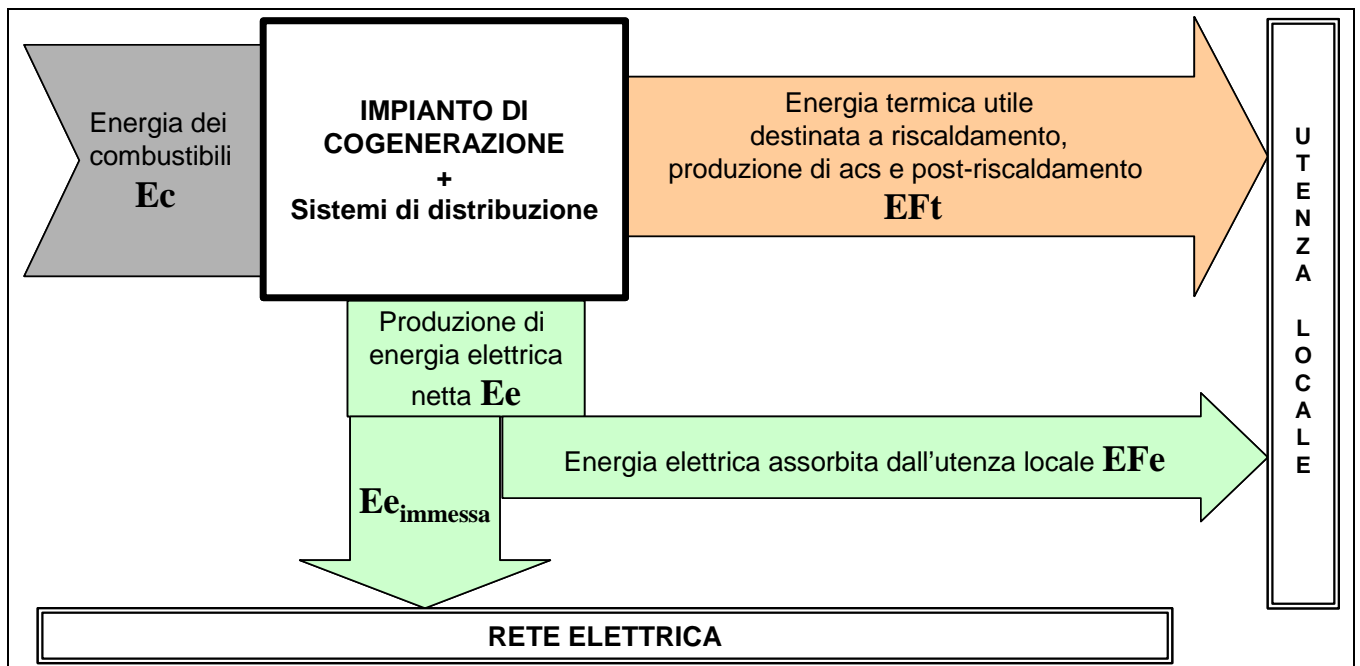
Energia dei combustibili
**Ec**

**IMPIANTO DI COGENERAZIONE**
**+**
**Sistemi di distribuzione**

Energia termica utile destinata a riscaldamento, produzione di acs e post-riscaldamento
**EFt**

**U T E N Z A L O C A L E**

Produzione di energia elettrica netta **Ee**

Energia elettrica assorbita dall'utenza locale **EFe**

$Ee_{immessa}$

**RETE ELETTRICA**